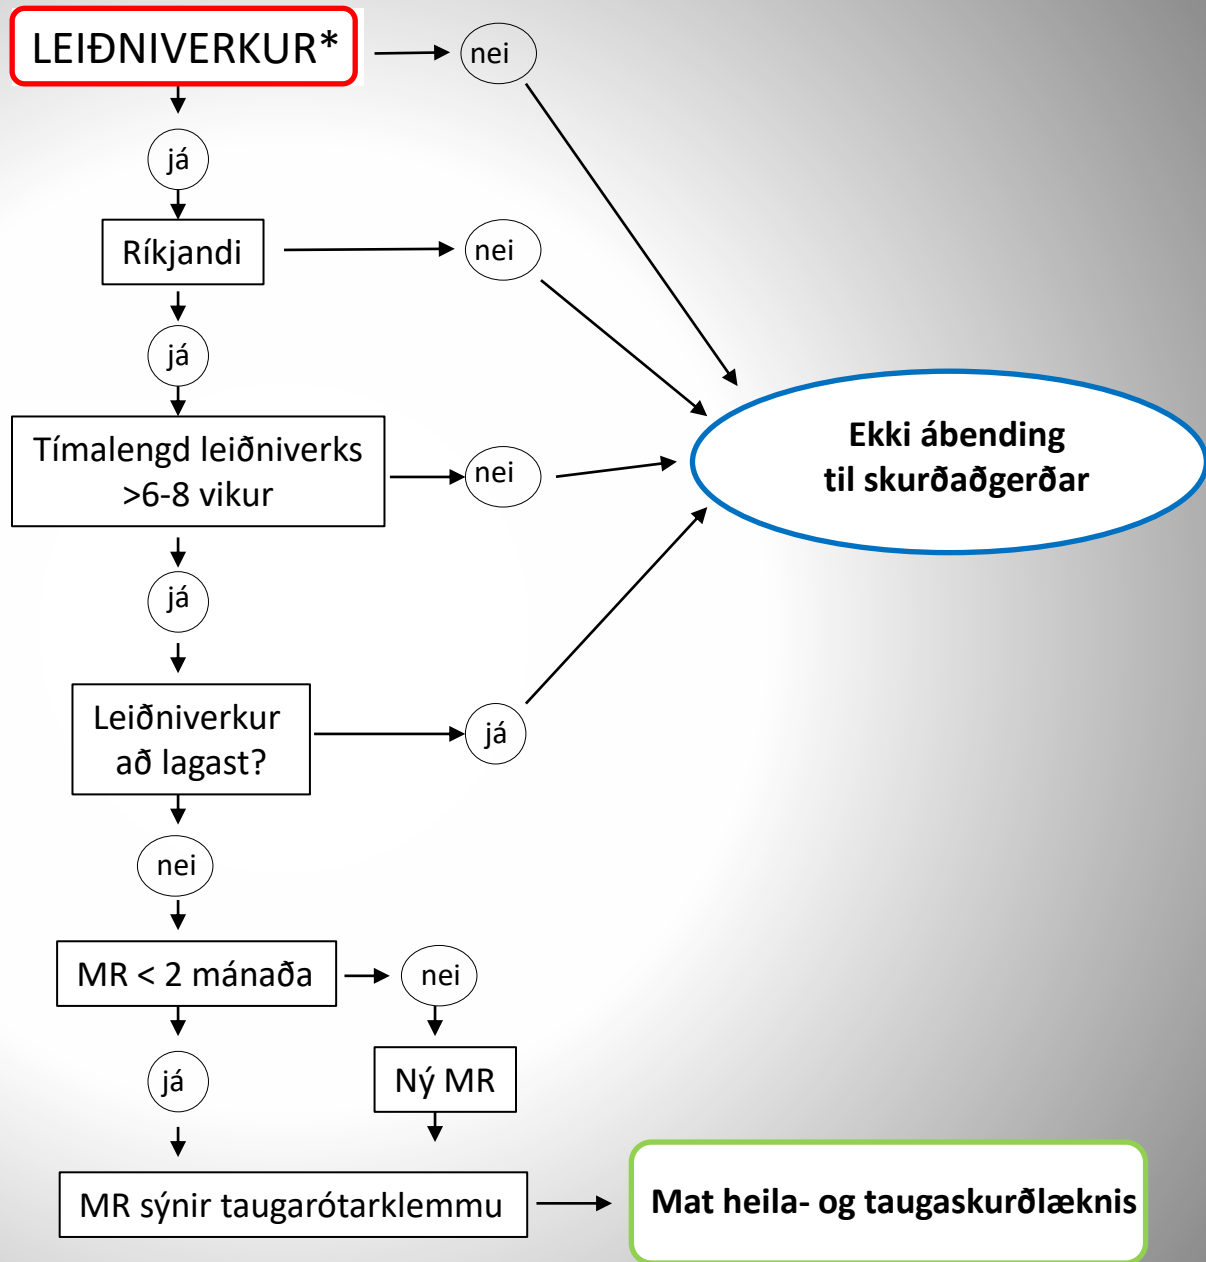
LEIÐNIVERKUR*

nei

já

Ríkjandi

nei

já

Tímalengd leiðniverks >6-8 vikur

nei

Ekki ábending til skurðaðgerðar

já

Leiðniverkur að lagast?

já

nei

MR < 2 mánaða

nei

já

Ný MR

MR sýnir taugarótarklemmu

Mat heila- og taugaskurðlæknis